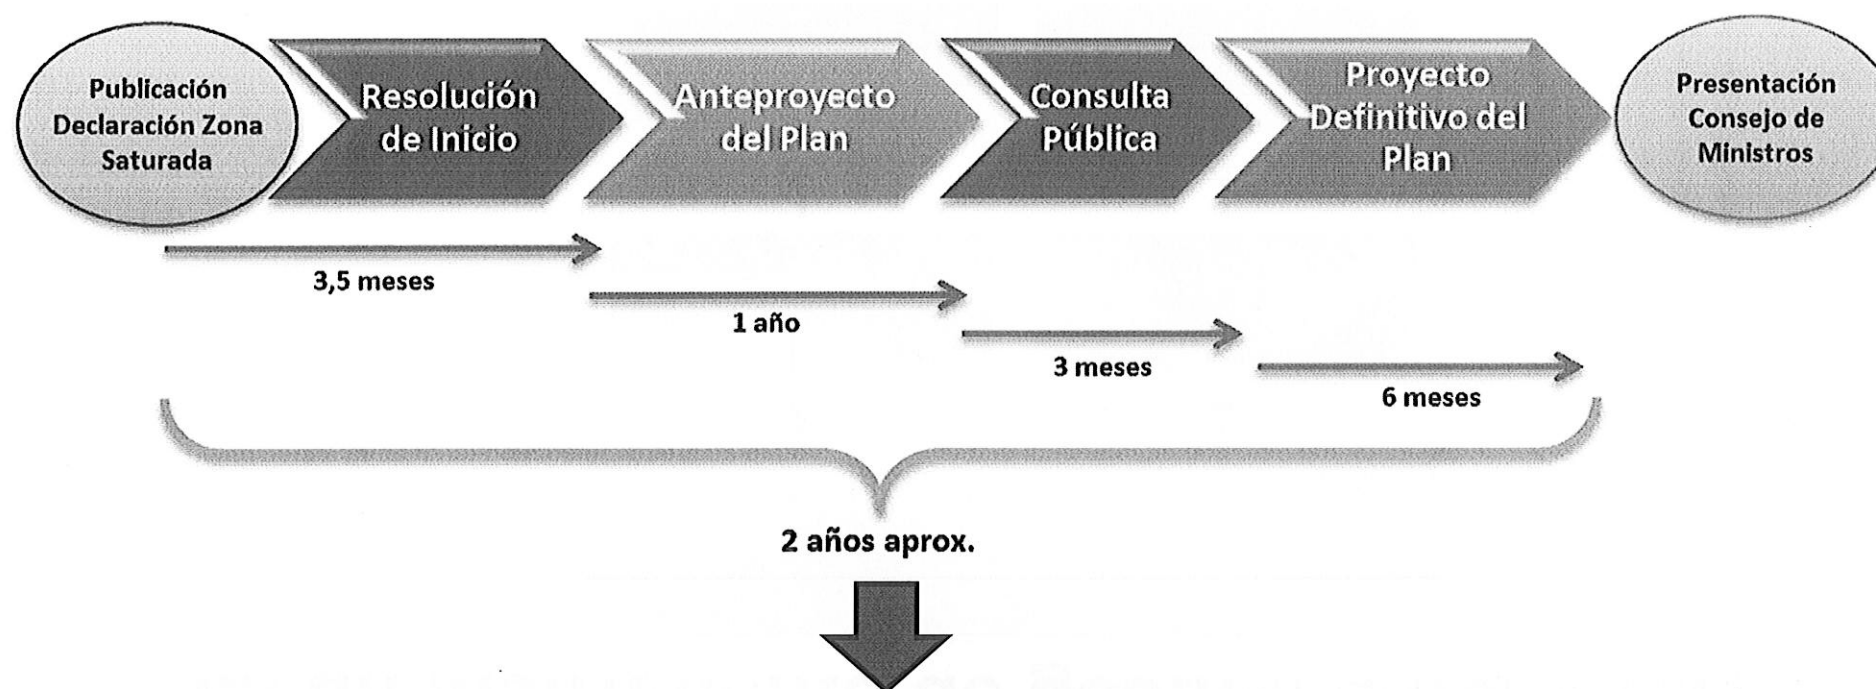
Publicación Declaración Zona Saturada

Resolución de Inicio

Anteproyecto del Plan

Consulta Pública

Proyecto Definitivo del Plan

Presentación Consejo de Ministros

3,5 meses

1 año

3 meses

6 meses

2 años aprox.